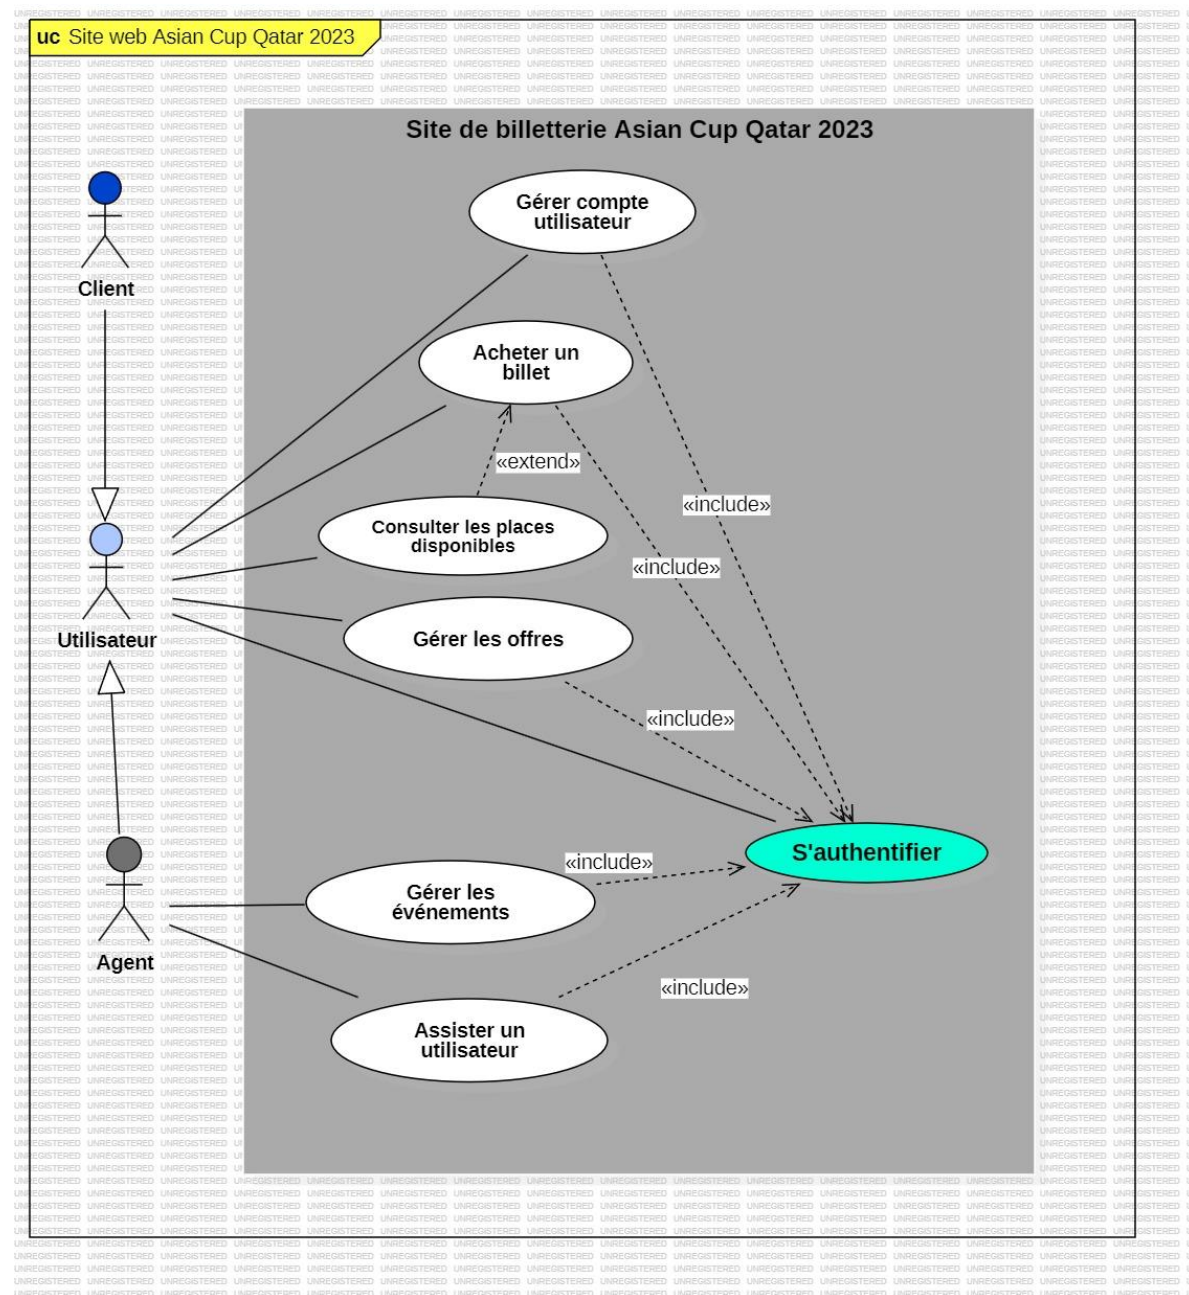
uc Site web Asian Cup Qatar 2023

Site de billetterie Asian Cup Qatar 2023

Client

Utilisateur

Agent

Gérer compte utilisateur

Acheter un billet

«extend»

Consulter les places disponibles

«include»

«include»

Gérer les offres

«include»

S'authentifier

«include»

Gérer les événements

«include»

Assister un utilisateur

UNREGISTERED